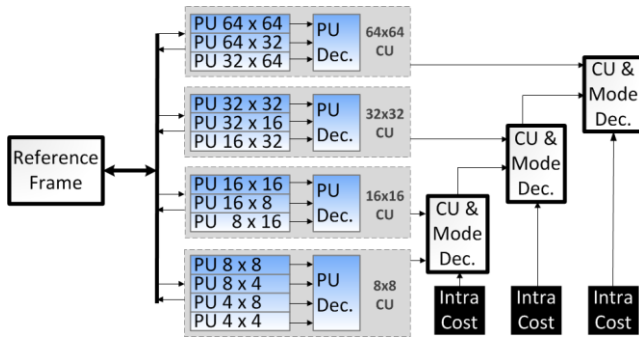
Reference Frame

PU 64 x 64
PU 64 x 32
PU 32 x 64
PU Dec.
64x64 CU

PU 32 x 32
PU 32 x 16
PU 16 x 32
PU Dec.
32x32 CU

PU 16 x 16
PU 16 x 8
PU 8 x 16
PU Dec.
16x16 CU

PU 8 x 8
PU 8 x 4
PU 4 x 8
PU 4 x 4
PU Dec.
8x8 CU

CU & Mode Dec.
CU & Mode Dec.
CU & Mode Dec.

Intra Cost
Intra Cost
Intra Cost